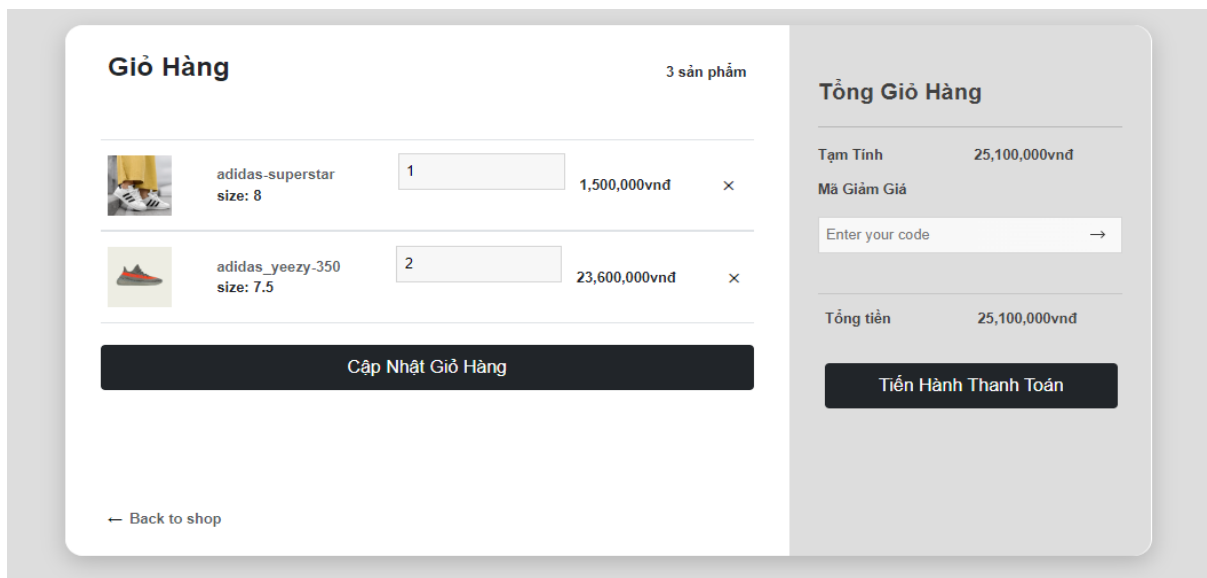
Giỏ Hàng

3 sản phẩm

adidas-superstar
size: 8

1

1,500,000vnđ

×

adidas_yeezy-350
size: 7.5

2

23,600,000vnđ

×

Cập Nhật Giỏ Hàng

← Back to shop

Tổng Giỏ Hàng

Tạm Tính 25,100,000vnđ

Mã Giảm Giá

Enter your code →

Tổng tiền 25,100,000vnđ

Tiến Hành Thanh Toán